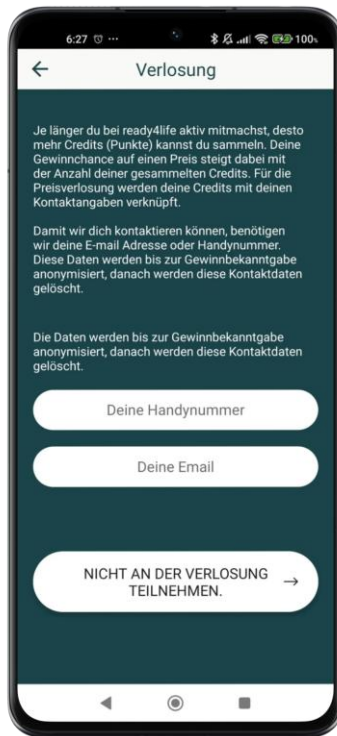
6:27 ... 100

←

Verlosung

Je länger du bei ready4life aktiv mitmachst, desto mehr Credits (Punkte) kannst du sammeln. Deine Gewinnchance auf einen Preis steigt dabei mit der Anzahl deiner gesammelten Credits. Für die Preisverlosung werden deine Credits mit deinen Kontaktangaben verknüpft.

Damit wir dich kontaktieren können, benötigen wir deine E-mail Adresse oder Handynummer. Diese Daten werden bis zur Gewinnbekanntgabe anonymisiert, danach werden diese Kontaktdaten gelöscht.

Die Daten werden bis zur Gewinnbekanntgabe anonymisiert, danach werden diese Kontaktdaten gelöscht.

Deine Handynummer

Deine Email

NICHT AN DER VERLOSUNG TEILNEHMEN. →